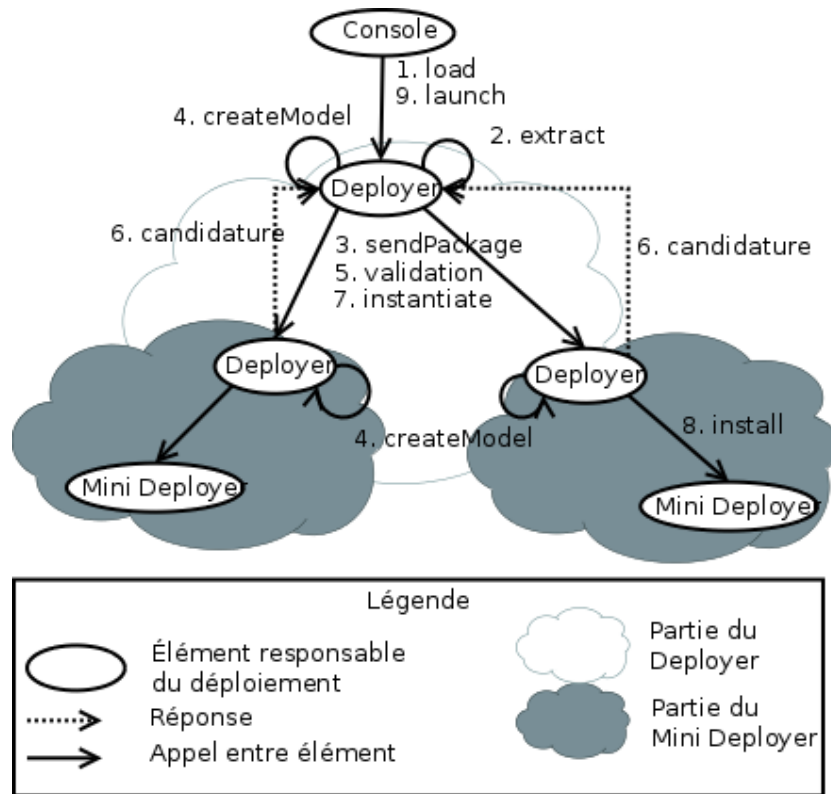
Console

1. load
9. launch

4. createModel

2. extract

Deployer

6. candidature

3. sendPackage
5. validation
7. instantiate

6. candidature

Deployer

Deployer

4. createModel

8. install

Mini Deployer

Mini Deployer

Légende

Élément responsable du déploiement

Réponse

Appel entre élément

Partie du Deployer

Partie du Mini Deployer